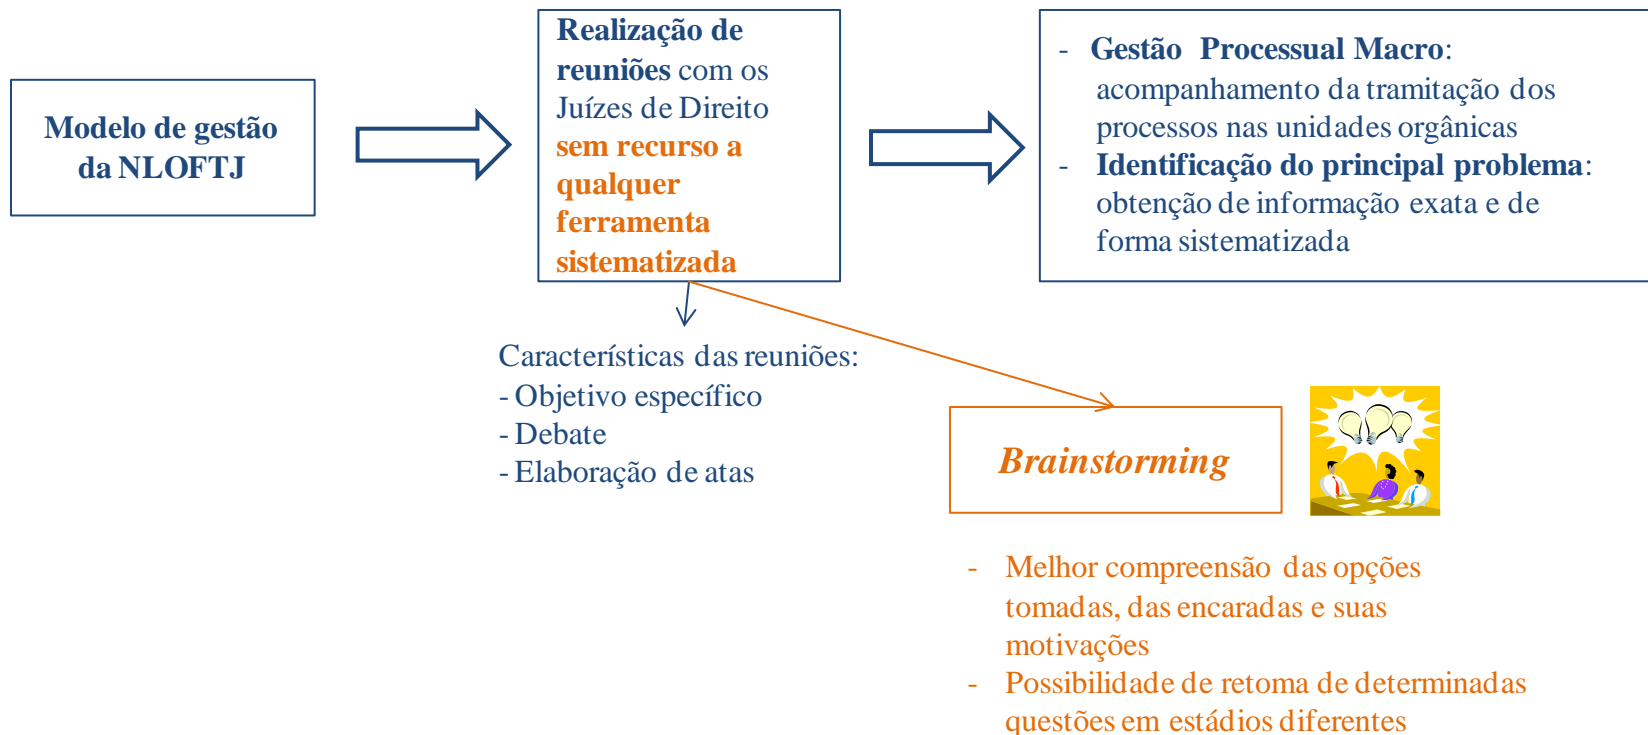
Modelo de gestão da NLOFTJ

Realização de reuniões com os Juízes de Direito sem recurso a qualquer ferramenta sistematizada

- Gestão Processual Macro: acompanhamento da tramitação dos processos nas unidades orgânicas
- Identificação do principal problema: obtenção de informação exata e de forma sistematizada

Características das reuniões:
- Objetivo específico
- Debate
- Elaboração de atas

Brainstorming

- Melhor compreensão das opções tomadas, das encaradas e suas motivações
- Possibilidade de retoma de determinadas questões em estádios diferentes